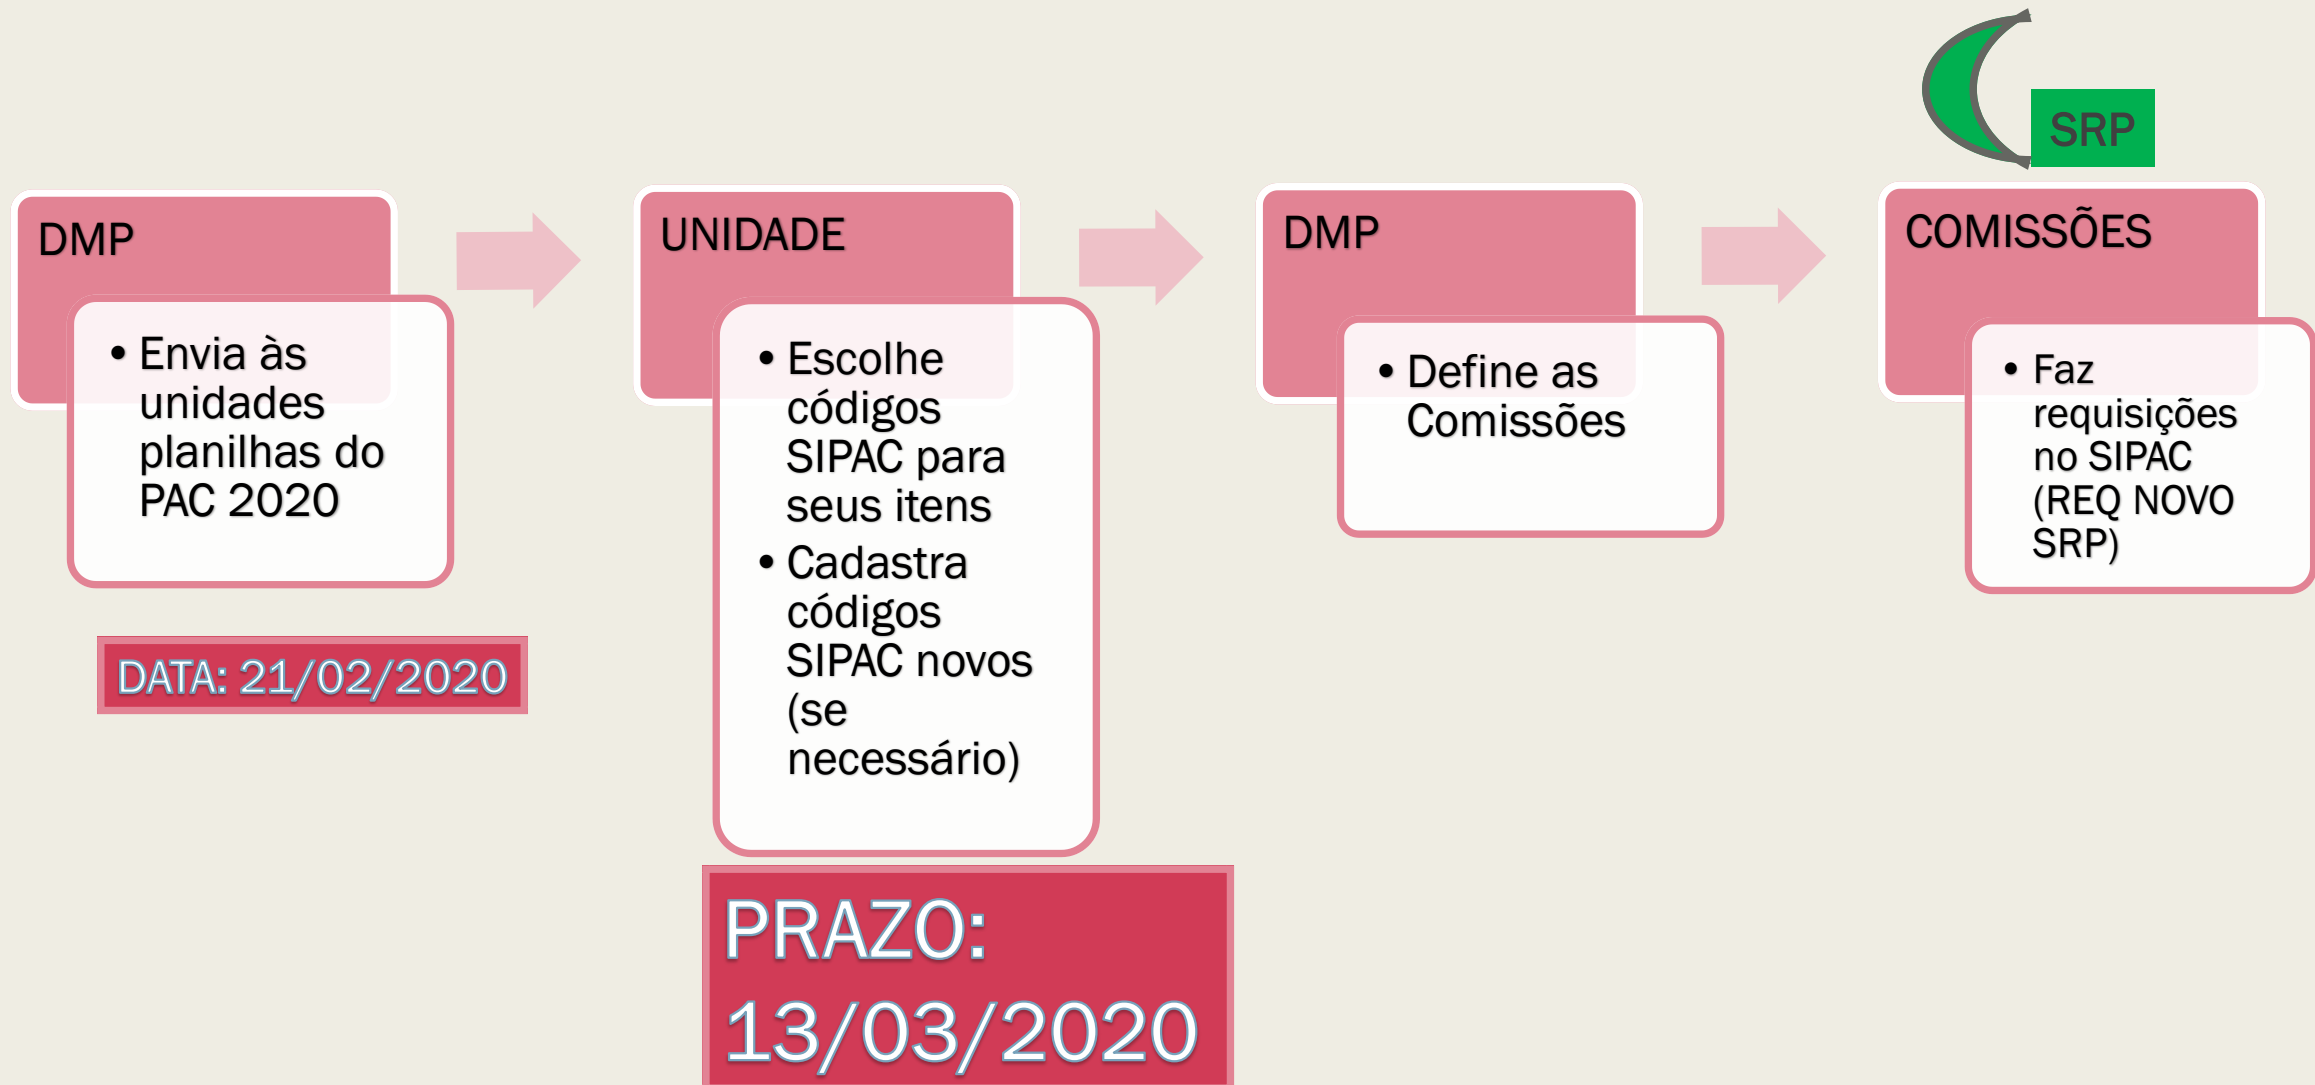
SRP

DMP

• Envia às unidades planilhas do PAC 2020

DATA: 21/02/2020

UNIDADE

• Escolhe códigos SIPAC para seus itens
• Cadastra códigos SIPAC novos (se necessário)

PRAZO: 13/03/2020

DMP

• Define as Comissões

COMISSÕES

• Faz requisições no SIPAC (REQ NOVO SRP)